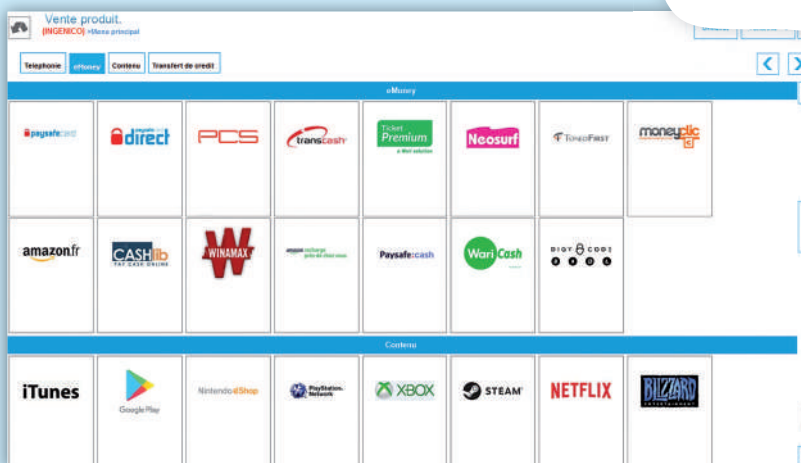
Vente produit.
[INGENICO] >Menu principal

Telephonie | eMoney | Contenu | Transfert de crédit

eMoney

paysafecard
direct
PCS
transcash
Ticket Premium
Neosurf
TopedFirst
moneyclic
amazon.fr
CASHlib
WINAMAX
amazon recharge
Paysafe:cash
WariCash
DIGY CODE

Contenu

iTunes
Google Play
Nintendo eShop
PlayStation Network
XBOX
STEAM
NETFLIX
BLIZZARD